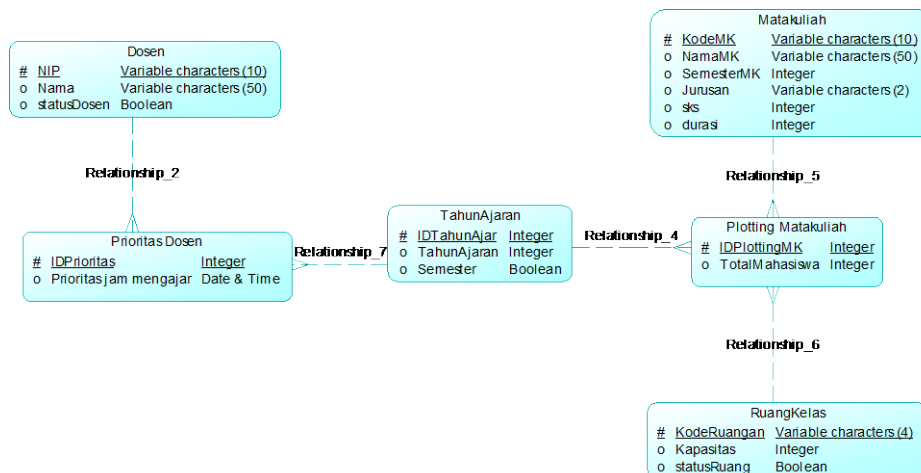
Dosen

| | | |
|---|---|---|
| # | NIP | Variable characters (10) |
| o | Nama | Variable characters (50) |
| o | statusDosen | Boolean |

Matakuliah

| | | |
|---|---|---|
| # | KodeMK | Variable characters (10) |
| o | NamaMK | Variable characters (50) |
| o | SemesterMK | Integer |
| o | Jurusan | Variable characters (2) |
| o | sks | Integer |
| o | durasi | Integer |

Relationship_2

Relationship_5

Prioritas Dosen

| | | |
|---|---|---|
| # | IDPrioritas | Integer |
| o | Prioritas jam mengajar | Date & Time |

Relationship_7

TahunAjaran

| | | |
|---|---|---|
| # | IDTahunAjar | Integer |
| o | TahunAjaran | Integer |
| o | Semester | Boolean |

Relationship_4

Plotting Matakuliah

| | | |
|---|---|---|
| # | IDPlottingMK | Integer |
| o | TotalMahasiswa | Integer |

Relationship_6

RuangKelas

| | | |
|---|---|---|
| # | KodeRuangan | Variable characters (4) |
| o | Kapasitas | Integer |
| o | statusRuang | Boolean |